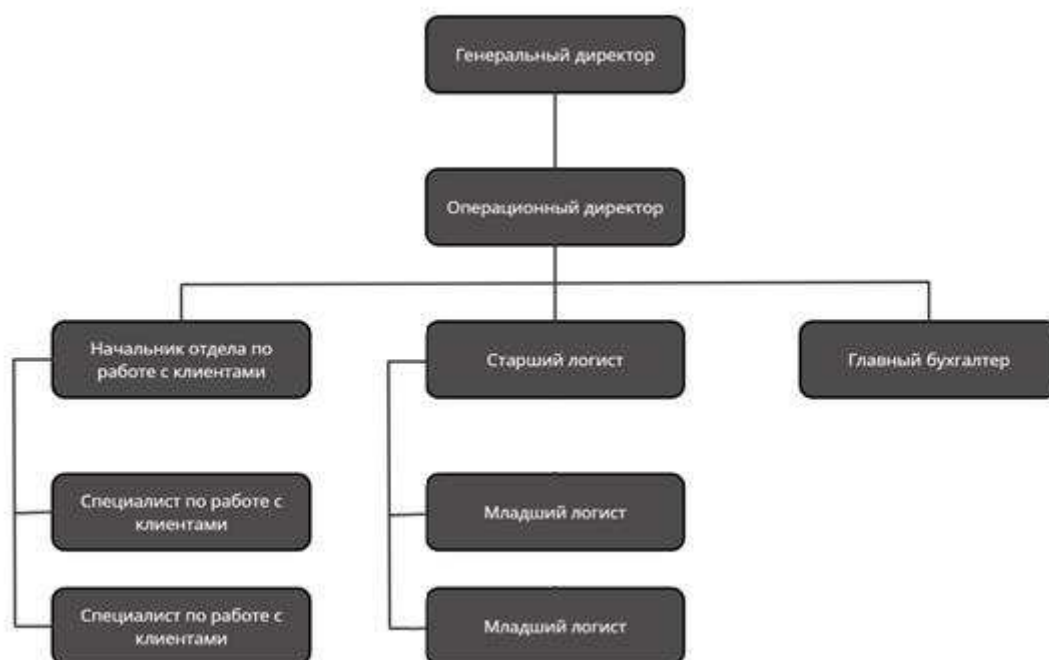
Генеральный директор

Операционный директор

Начальник отдела по работе с клиентами

Старший логист

Главный бухгалтер

Специалист по работе с клиентами

Младший логист

Специалист по работе с клиентами

Младший логист